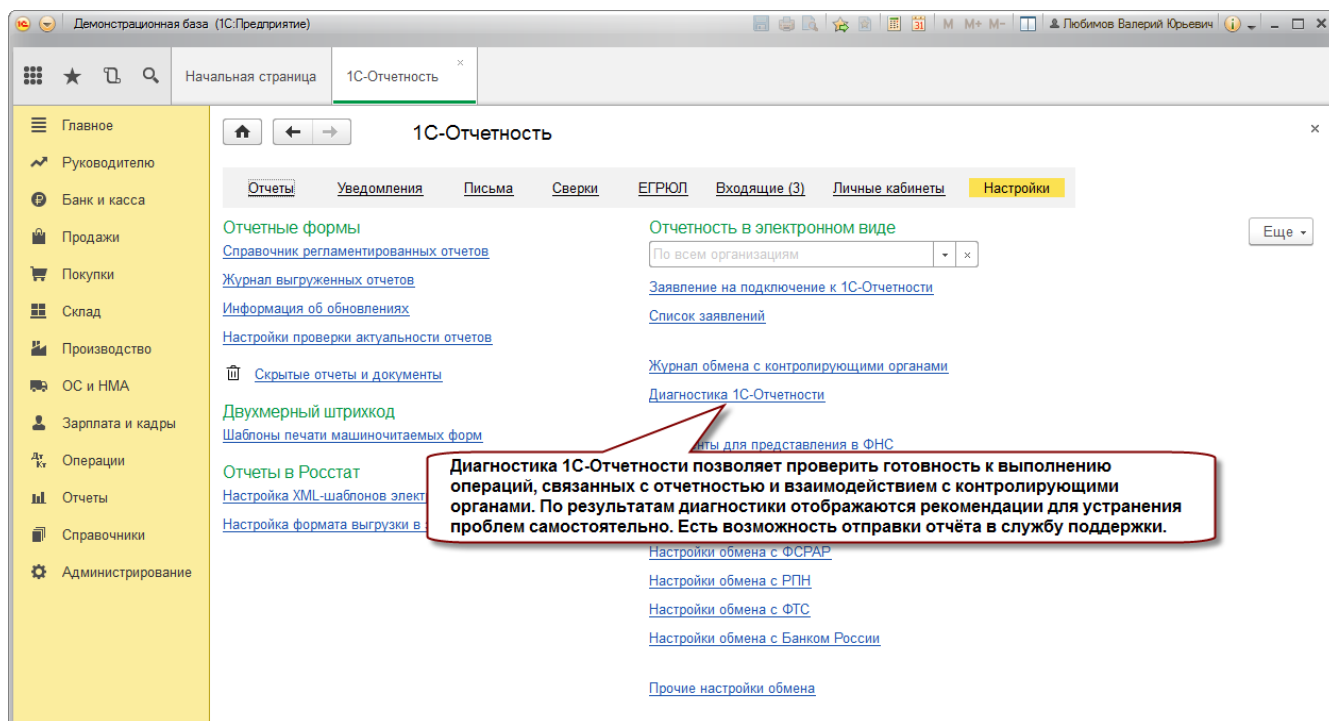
Демонстрационная база (1С:Предприятие)

M M+ M- Любимов Валерий Юрьевич

Начальная страница 1С-Отчетность

Главное
Руководителю
Банк и касса
Продажи
Покупки
Склад
Производство
ОС и НМА
Зарплата и кадры
Операции
Отчеты
Справочники
Администрирование

1С-Отчетность

Отчеты Уведомления Письма Сверки ЕГРЮЛ Входящие (3) Личные кабинеты Настройки

Еще

Отчетные формы
Справочник регламентированных отчетов
Журнал выгруженных отчетов
Информация об обновлениях
Настройки проверки актуальности отчетов

Скрытые отчеты и документы

Двухмерный штрихкод
Шаблоны печати машиночитаемых форм

Отчеты в Росстат
Настройка XML-шаблонов элект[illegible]
Настройка формата выгрузки в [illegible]

Отчетность в электронном виде
По всем организациям
Заявление на подключение к 1С-Отчетности
Список заявлений

Журнал обмена с контролирующими органами
Диагностика 1С-Отчетности
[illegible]нты для представления в ФНС

Диагностика 1С-Отчетности позволяет проверить готовность к выполнению операций, связанных с отчетностью и взаимодействием с контролирующими органами. По результатам диагностики отображаются рекомендации для устранения проблем самостоятельно. Есть возможность отправки отчёта в службу поддержки.

Настройки обмена с ФСРАР
Настройки обмена с РПН
Настройки обмена с ФТС
Настройки обмена с Банком России

Прочие настройки обмена